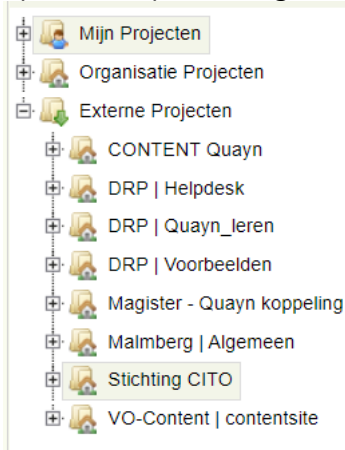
Mijn Projecten
Organisatie Projecten
Externe Projecten
CONTENT Quayn
DRP | Helpdesk
DRP | Quayn_leren
DRP | Voorbeelden
Magister - Quayn koppeling
Malmberg | Algemeen
Stichting CITO
VO-Content | contentsite